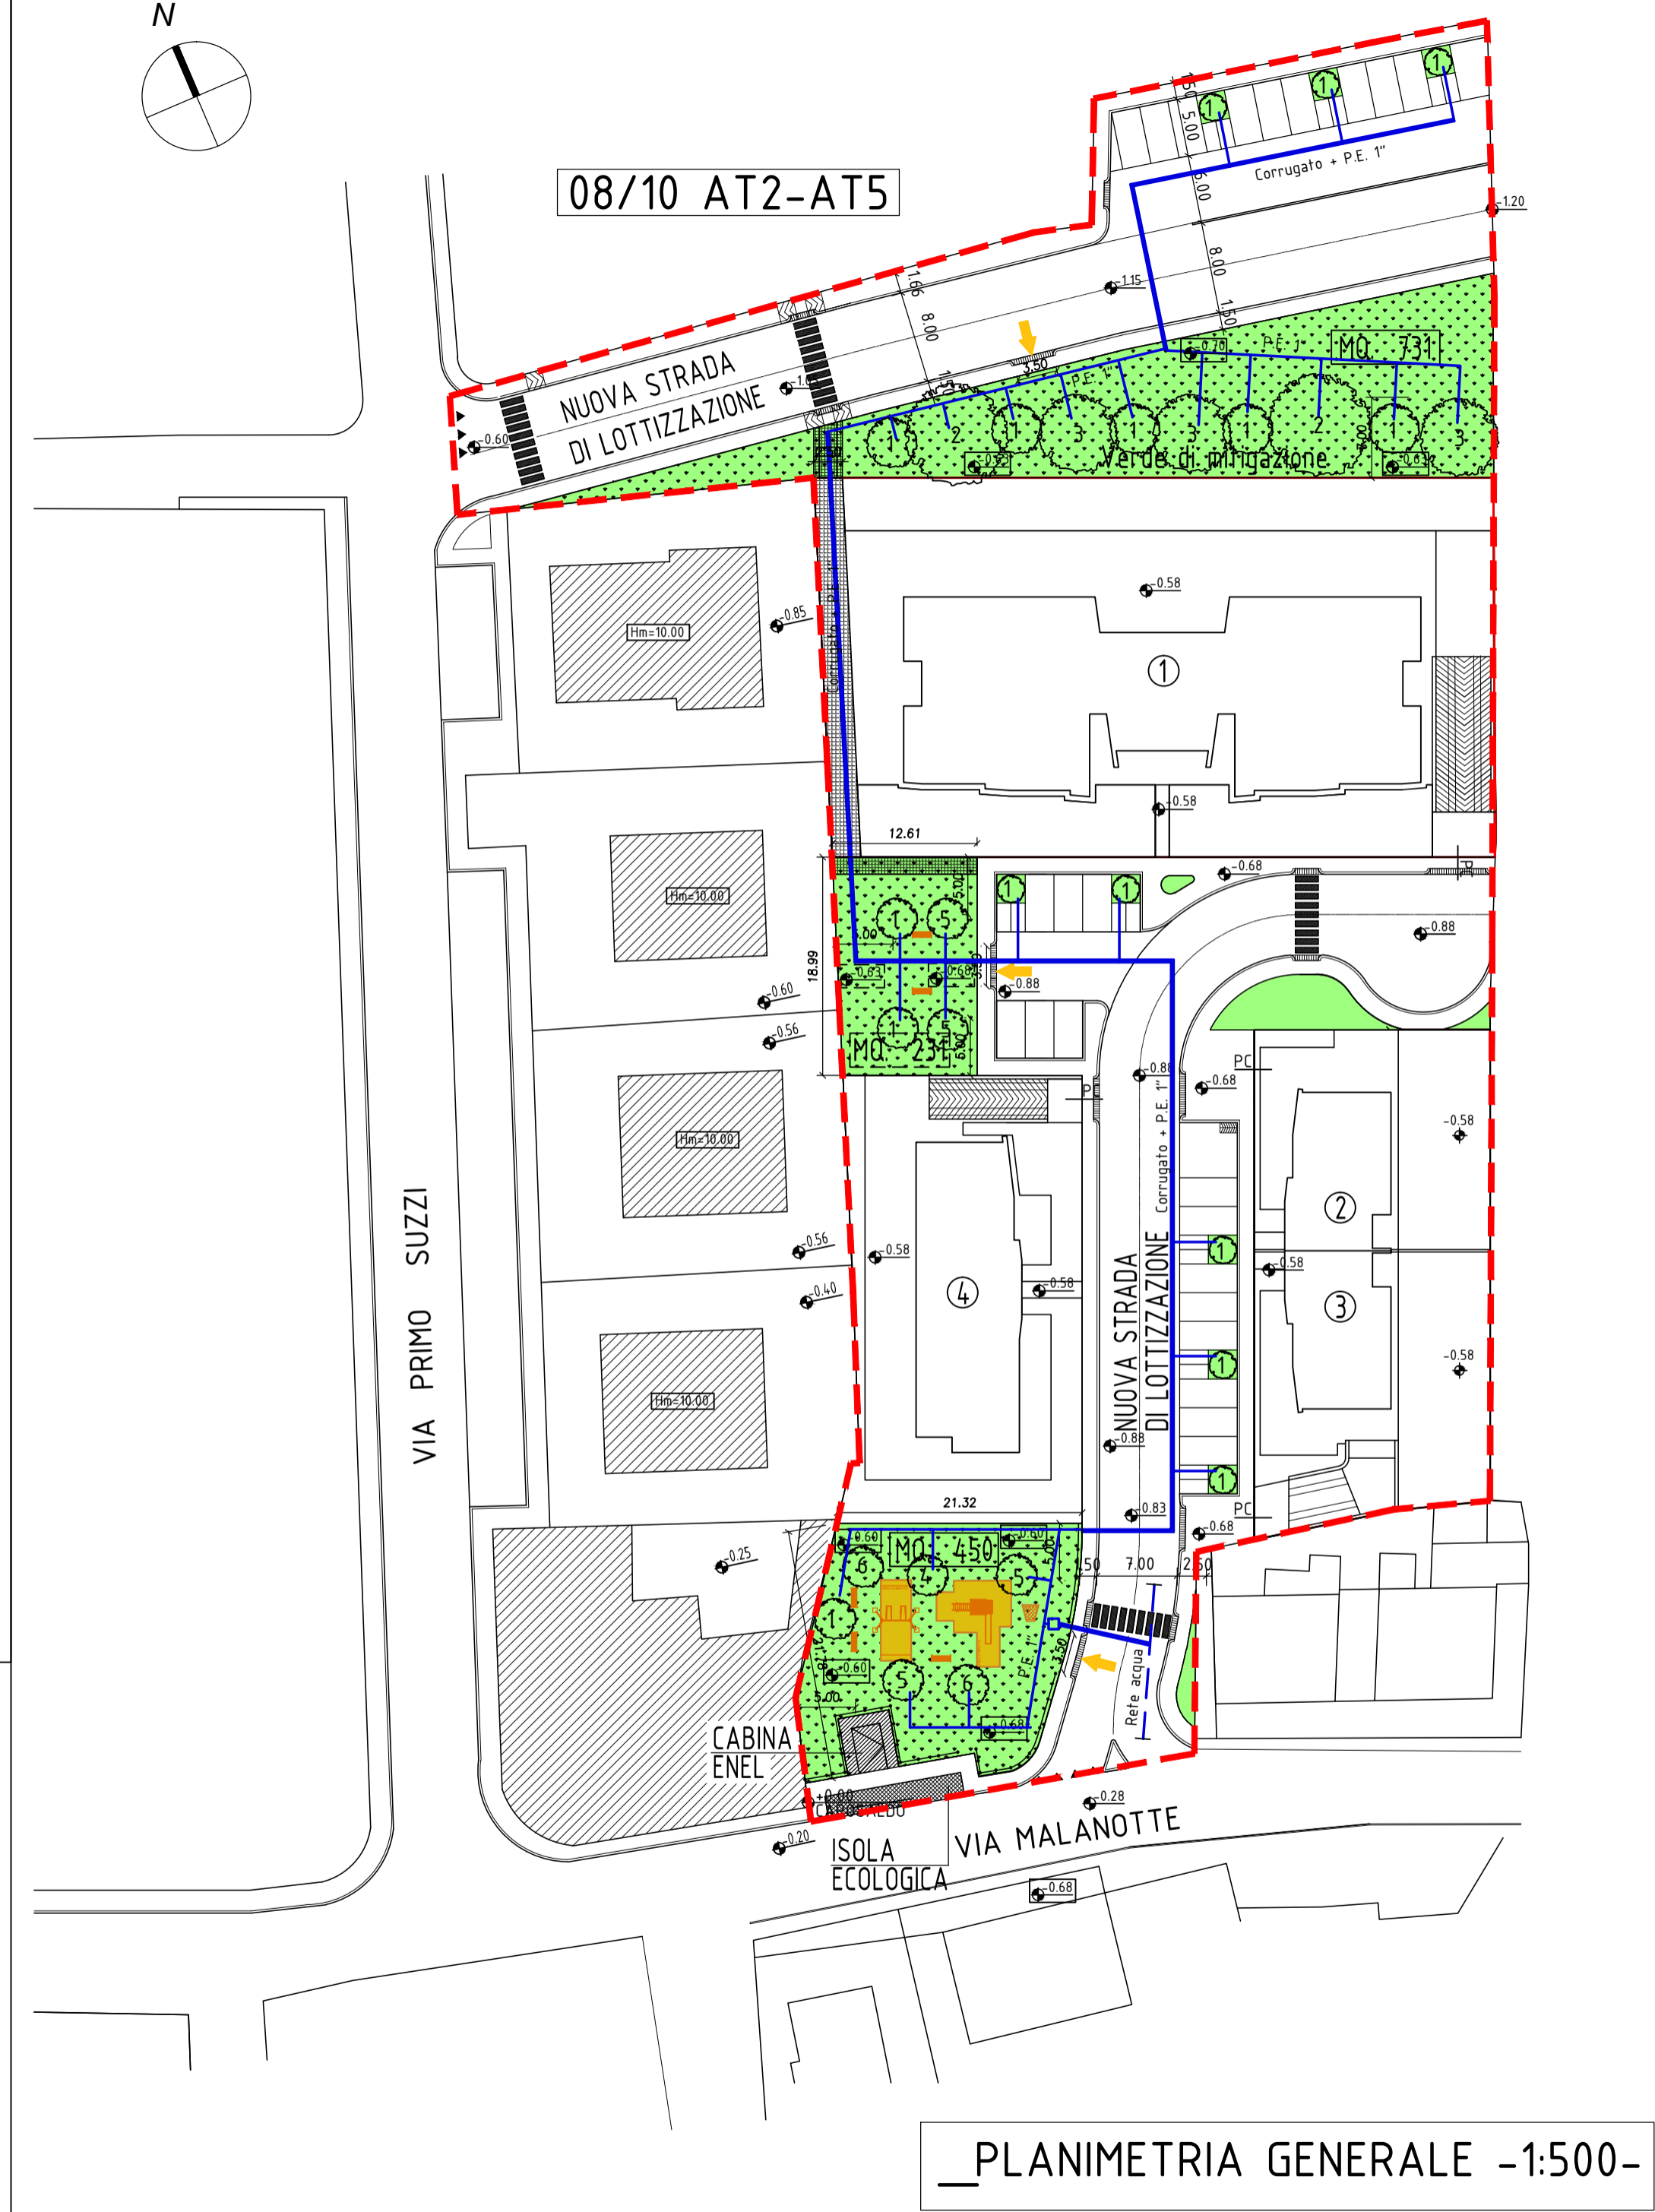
N

08/10 AT2-AT5

Corrugato + P.E. 1"

5.00
6.00
8.00
1.50
-1.20
-1.15
1.66
8.00
3.50
-0.70
P.E. 1"
MQ. 731
P.E. 1"

NUOVA STRADA DI LOTTIZZAZIONE
-0.60
-1.00
1 2 1 3 1 3 1 2 1 3
-0.55
Verde di mitigazione
-0.6

-0.58
1
-0.85
Hm=10.00
-0.58
12.61
Corrugato

-0.68
PE
Hm=10.00
5.00
1 5
5.00
-0.63
-0.68
-0.88
18.99
-0.60
-0.56
MQ. 231
1 1
6.00
-0.88
-0.88
-0.68
PC
Hm=10.00
PE
-0.58
Corrugato + P.E. 1"
2
3
-0.56
-0.58
-0.58
4
-0.40
-0.58
Hm=10.00
NUOVA STRADA DI LOTTIZZAZIONE
-0.58
-0.88
VIA PRIMO SUZZI
21.32
-0.83
-0.68
PC
-0.25
-0.60
MQ. 450
-0.60
6 4 5
1.50
7.00
2.50
5.00
1
3.50
P.E. 1"
-0.60
5.00
5 6
Rete acqua
-0.68
CABINA ENEL
+0.00
CAPOSALDO
-0.28
-0.20
ISOLA ECOLOGICA
VIA MALANOTTE
-0.68

_PLANIMETRIA GENERALE -1:500-